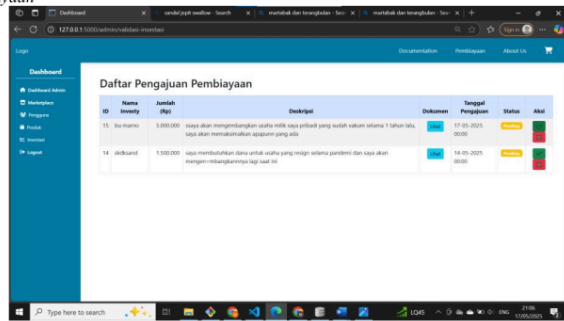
Dashboard
sendal jepit swallow - Search
martabak dan terangbulan - Search
martabak dan terangbulan - Search
127.0.0.1:5000/admin/validasi-investasi
Sign in
Logo
Documentation
Pembiayaan
About Us
Dashboard
Dashboard Admin
Marketplace
Pengguna
Produk
Investasi
Logout

Daftar Pengajuan Pembiayaan

| ID | Nama Investy | Jumlah (Rp) | Deskripsi | Dokumen | Tanggal Pengajuan | Status | Aksi |
|---|---|---|---|---|---|---|---|
| 15 | ibu marno | 3.000.000 | saya akan mengembangkan usaha milik saya pribadi yang sudah vakum selama 1 tahun lalu, saya akan memaksimalkan apapun yang ada | Lihat | 17-05-2025 00:00 | Pending | |
| 14 | skidksand | 1.500.000 | saya membutuhkan dana untuk usaha yang resign selama pandemi dan saya akan mengem¬mbangkannya lagi saat ini | Lihat | 14-05-2025 00:00 | Pending | |

Type here to search
LQ45
ENG
21:05
17/05/2025